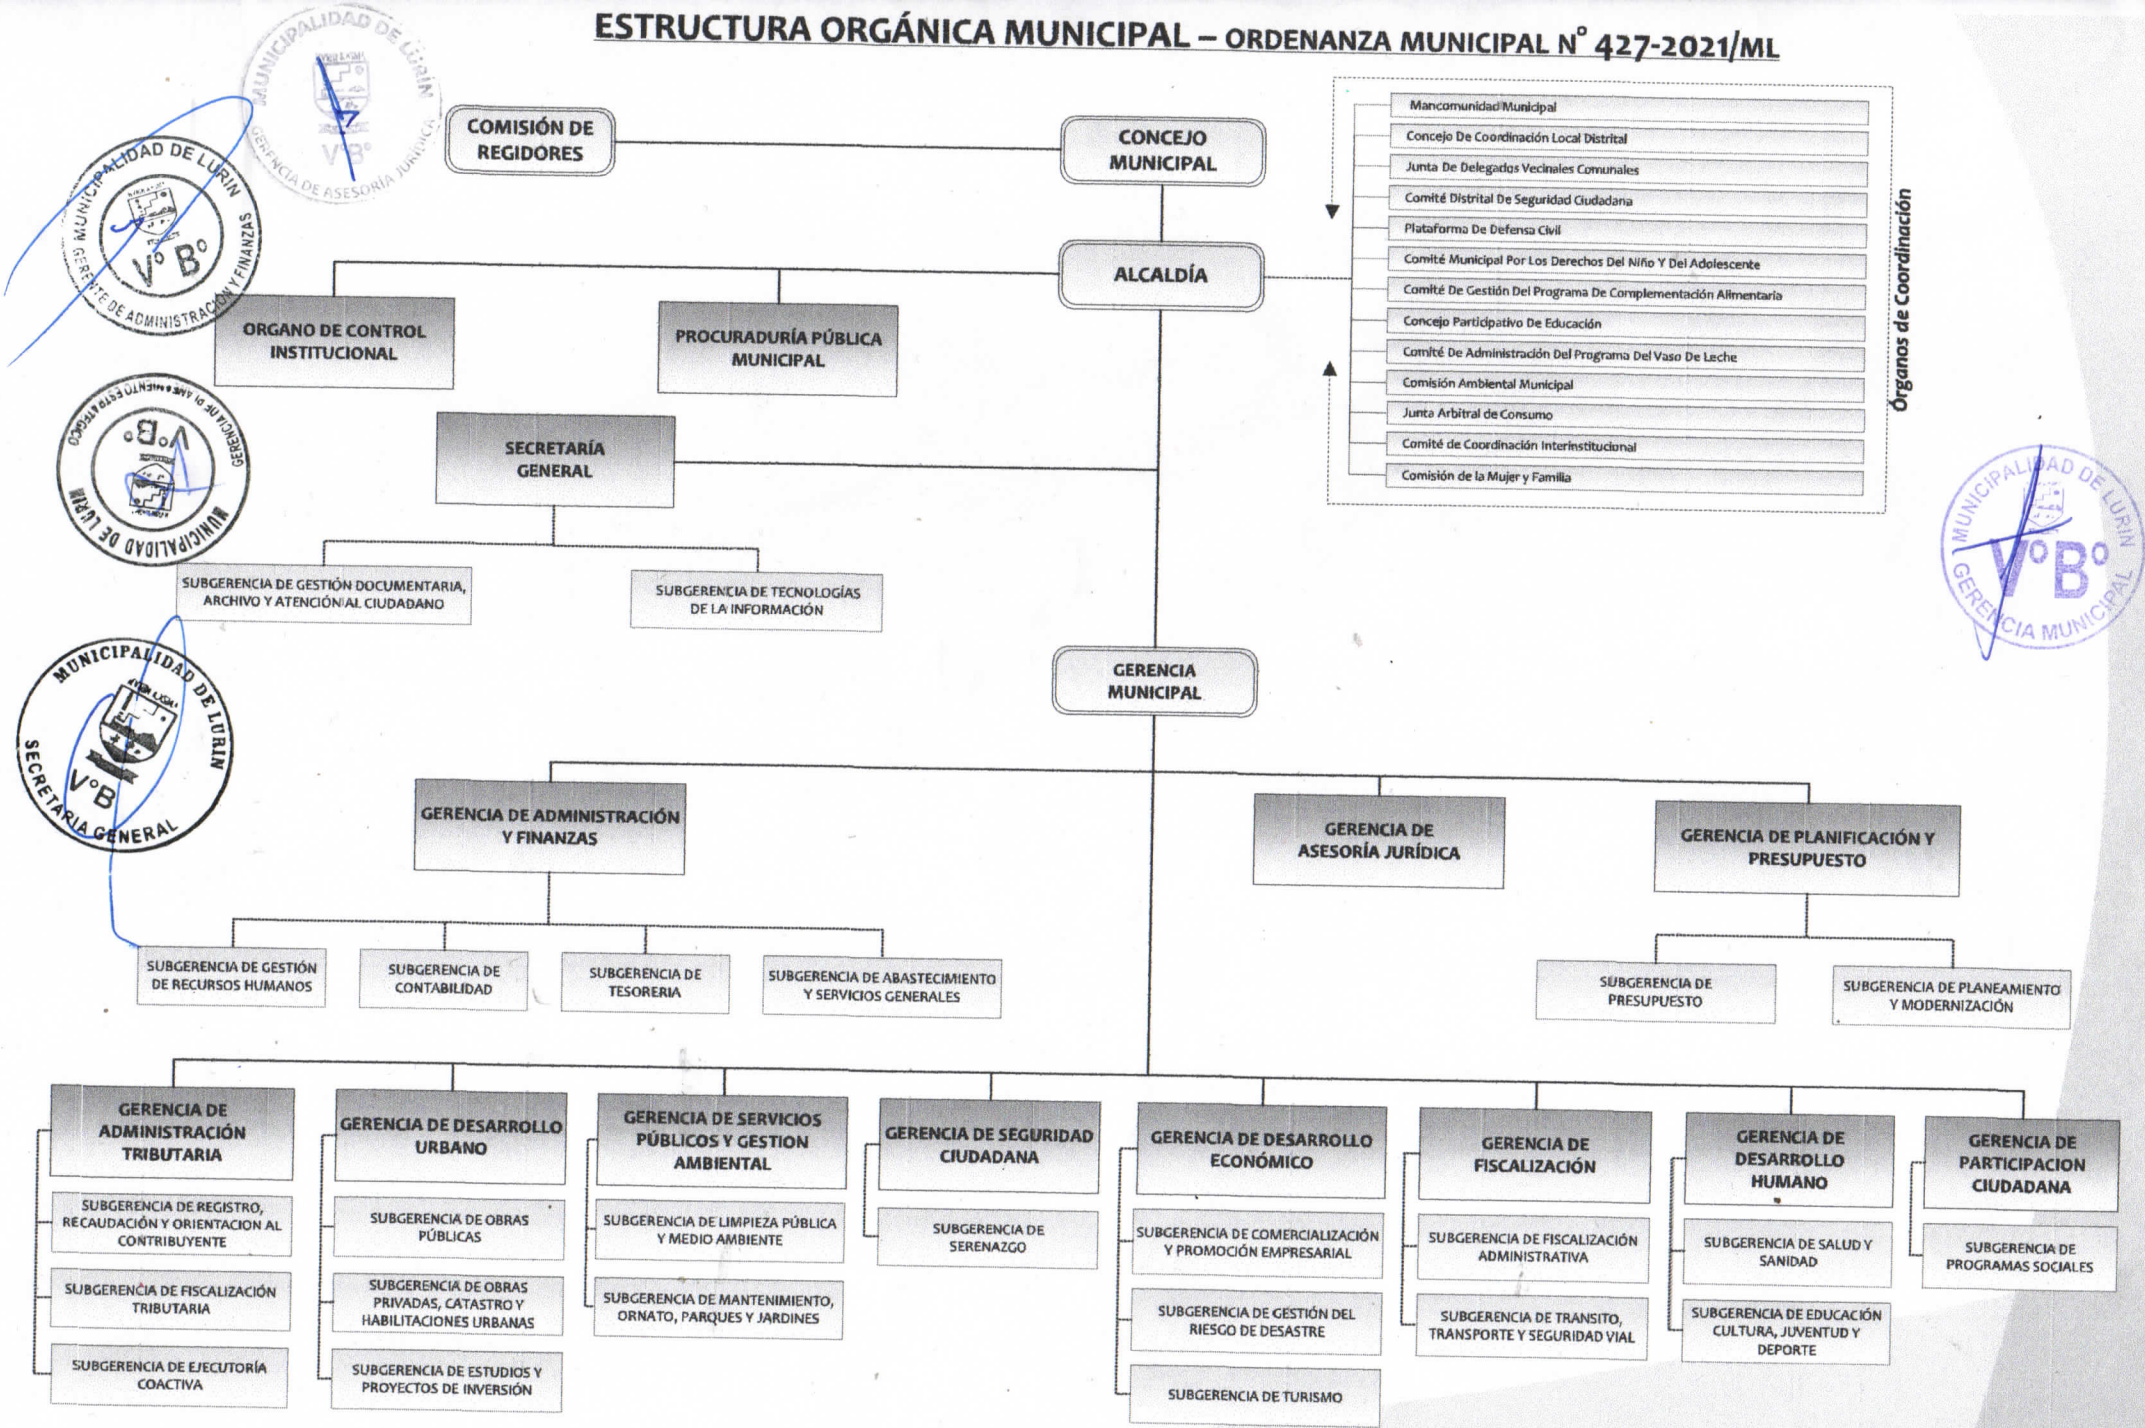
ESTRUCTURA ORGÁNICA MUNICIPAL – ORDENANZA MUNICIPAL N° 427-2021/ML

MUNICIPALIDAD DE LURIN
V°B°
GERENCIA DE ASESORÍA JURÍDICA

MUNICIPALIDAD DE LURIN
V°B°
GERENTE DE ADMINISTRACIÓN Y FINANZAS

V°B°
GERENCIA DE PLANEAMIENTO ESTRATÉGICO
MUNICIPALIDAD DE LURIN

MUNICIPALIDAD DE LURIN
V°B°
SECRETARIA GENERAL

MUNICIPALIDAD DE LURIN
V°B°
GERENCIA MUNICIPAL

COMISIÓN DE REGIDORES

CONCEJO MUNICIPAL

ALCALDÍA

Mancomunidad Municipal
Concejo De Coordinación Local Distrital
Junta De Delegados Vecinales Comunales
Comité Distrital De Seguridad Ciudadana
Plataforma De Defensa Civil
Comité Municipal Por Los Derechos Del Niño Y Del Adolescente
Comité De Gestión Del Programa De Complementación Alimentaria
Concejo Participativo De Educación
Comité De Administración Del Programa Del Vaso De Leche
Comisión Ambiental Municipal
Junta Arbitral de Consumo
Comité de Coordinación Interinstitucional
Comisión de la Mujer y Familia

Órganos de Coordinación

ORGANO DE CONTROL INSTITUCIONAL

PROCURADURÍA PÚBLICA MUNICIPAL

SECRETARÍA GENERAL

SUBGERENCIA DE GESTIÓN DOCUMENTARIA, ARCHIVO Y ATENCIÓN AL CIUDADANO

SUBGERENCIA DE TECNOLOGÍAS DE LA INFORMACIÓN

GERENCIA MUNICIPAL

GERENCIA DE ADMINISTRACIÓN Y FINANZAS

GERENCIA DE ASESORÍA JURÍDICA

GERENCIA DE PLANIFICACIÓN Y PRESUPUESTO

SUBGERENCIA DE GESTIÓN DE RECURSOS HUMANOS

SUBGERENCIA DE CONTABILIDAD

SUBGERENCIA DE TESORERIA

SUBGERENCIA DE ABASTECIMIENTO Y SERVICIOS GENERALES

SUBGERENCIA DE PRESUPUESTO

SUBGERENCIA DE PLANEAMIENTO Y MODERNIZACIÓN

GERENCIA DE ADMINISTRACIÓN TRIBUTARIA
SUBGERENCIA DE REGISTRO, RECAUDACIÓN Y ORIENTACION AL CONTRIBUYENTE
SUBGERENCIA DE FISCALIZACIÓN TRIBUTARIA
SUBGERENCIA DE EJECUTORÍA COACTIVA

GERENCIA DE DESARROLLO URBANO
SUBGERENCIA DE OBRAS PÚBLICAS
SUBGERENCIA DE OBRAS PRIVADAS, CATASTRO Y HABILITACIONES URBANAS
SUBGERENCIA DE ESTUDIOS Y PROYECTOS DE INVERSIÓN

GERENCIA DE SERVICIOS PÚBLICOS Y GESTION AMBIENTAL
SUBGERENCIA DE LIMPIEZA PÚBLICA Y MEDIO AMBIENTE
SUBGERENCIA DE MANTENIMIENTO, ORNATO, PARQUES Y JARDINES

GERENCIA DE SEGURIDAD CIUDADANA
SUBGERENCIA DE SERENAZGO

GERENCIA DE DESARROLLO ECONÓMICO
SUBGERENCIA DE COMERCIALIZACIÓN Y PROMOCIÓN EMPRESARIAL
SUBGERENCIA DE GESTIÓN DEL RIESGO DE DESASTRE
SUBGERENCIA DE TURISMO

GERENCIA DE FISCALIZACIÓN
SUBGERENCIA DE FISCALIZACIÓN ADMINISTRATIVA
SUBGERENCIA DE TRANSITO, TRANSPORTE Y SEGURIDAD VIAL

GERENCIA DE DESARROLLO HUMANO
SUBGERENCIA DE SALUD Y SANIDAD
SUBGERENCIA DE EDUCACIÓN CULTURA, JUVENTUD Y DEPORTE

GERENCIA DE PARTICIPACION CIUDADANA
SUBGERENCIA DE PROGRAMAS SOCIALES